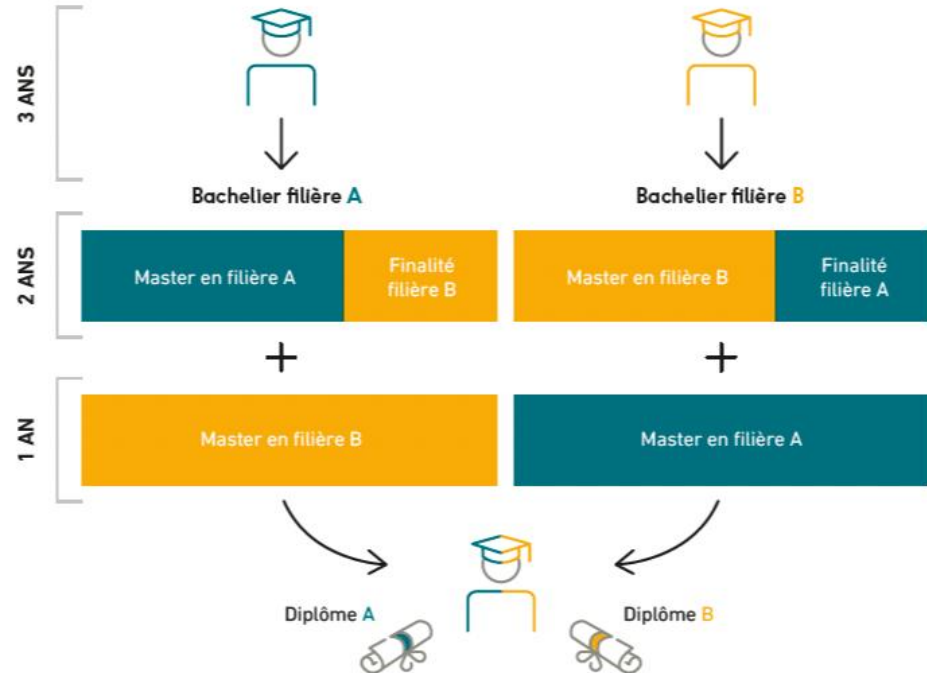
3 ANS

Bachelier filière A

Bachelier filière B

2 ANS

Master en filière A

Finalité filière B

Master en filière B

Finalité filière A

+

+

1 AN

Master en filière B

Master en filière A

Diplôme A

Diplôme B